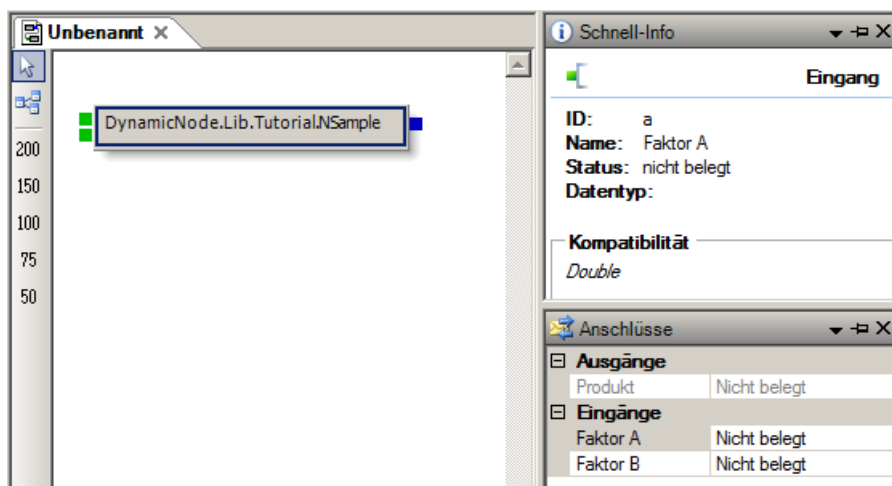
Unbenannt ×

200
150
100
75
50

DynamicNode.Lib.Tutorial.NSample

Schnell-Info

Eingang

ID: a
Name: Faktor A
Status: nicht belegt
Datentyp:

Kompatibilität
Double

Anschlüsse

| ⊟ Ausgänge | |
|---|---|
| Produkt | Nicht belegt |
| ⊟ Eingänge | |
| Faktor A | Nicht belegt |
| Faktor B | Nicht belegt |